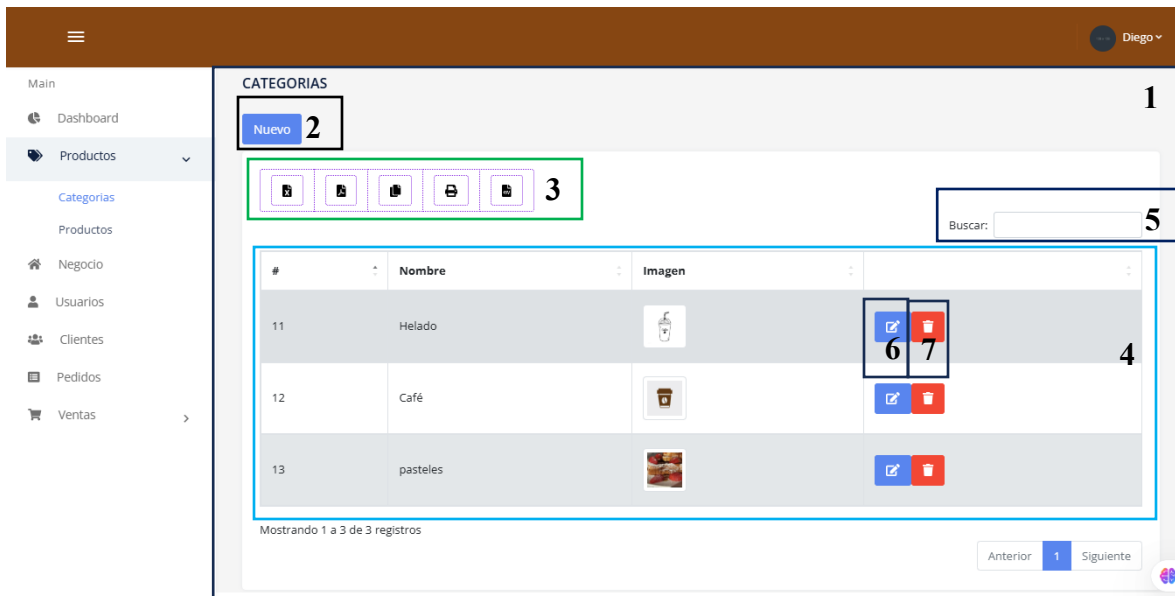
Diego

Main
Dashboard
Productos
Categorias
Productos
Negocio
Usuarios
Clientes
Pedidos
Ventas

CATEGORIAS

1

Nuevo 2

3

Buscar: 5

| # | Nombre | Imagen | |
|---|---|---|---|
| 11 | Helado | | 6 7 |
| 12 | Café | | |
| 13 | pasteles | | |

4

Mostrando 1 a 3 de 3 registros

Anterior 1 Siguiente